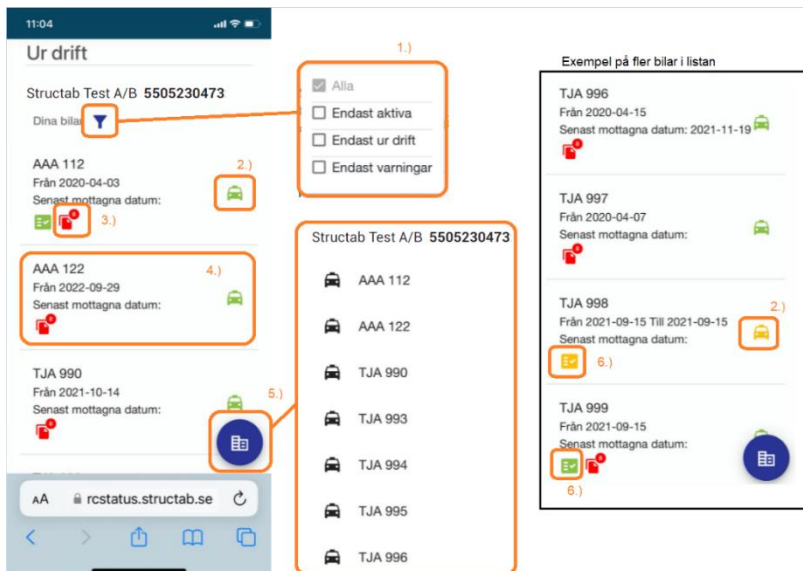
11:04

Ur drift

Structab Test A/B 5505230473

Dina bilar

1.)

Alla

Endast aktiva

Endast ur drift

Endast varningar

AAA 112
Från 2020-04-03
Senast mottagna datum:

2.)

3.)

AAA 122
Från 2022-09-29
Senast mottagna datum:

4.)

TJA 990
Från 2021-10-14
Senast mottagna datum:

5.)

AA rcstatus.structab.se

Structab Test A/B 5505230473

AAA 112

AAA 122

TJA 990

TJA 993

TJA 994

TJA 995

TJA 996

Exempel på fler bilar i listan

TJA 996
Från 2020-04-15
Senast mottagna datum: 2021-11-19

TJA 997
Från 2020-04-07
Senast mottagna datum:

TJA 998
Från 2021-09-15 Till 2021-09-15
Senast mottagna datum:

2.)

6.)

TJA 999
Från 2021-09-15
Senast mottagna datum:

6.)